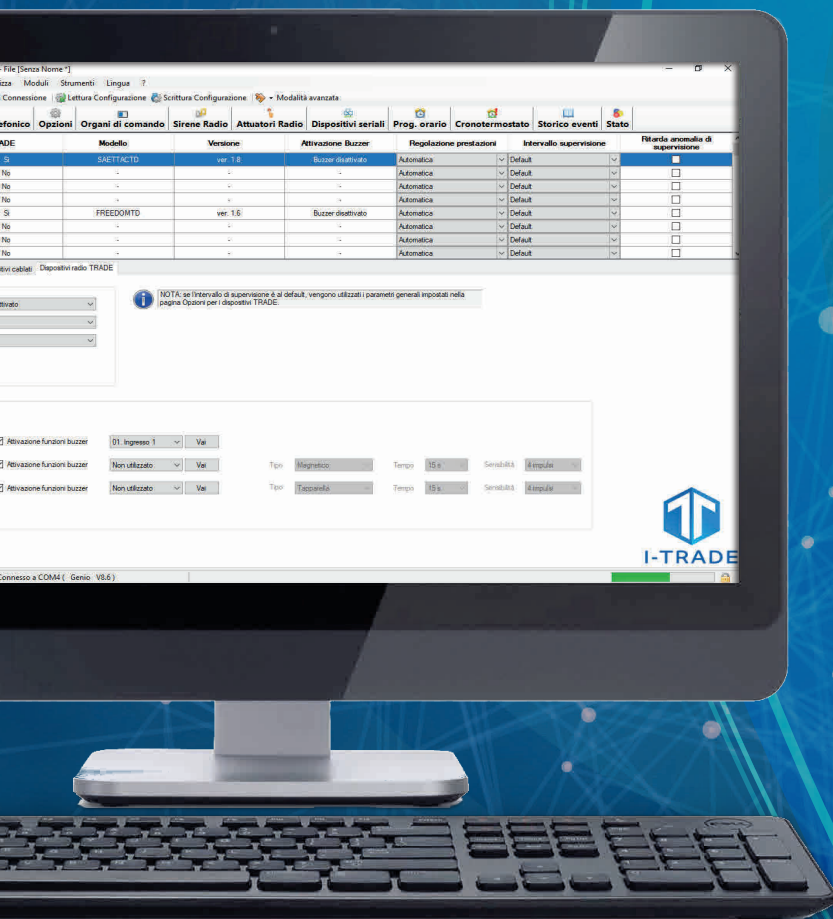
- File [Senza Nome \*]

izza Moduli Strumenti Lingua ?

Connessione | Lettura Configurazione | Scrittura Configurazione | Modalità avanzata

efonico | Opzioni | Organi di comando | Sirene Radio | Attuatori Radio | Dispositivi seriali | Prog. orario | Cronotermostato | Storico eventi | Stato

| ADE | Modello | Versione | Attivazione Buzzer | Regolazione prestazioni | Intervallo supervisione | Ritarda anomalia di supervisione |
|---|---|---|---|---|---|---|
| Si | SAETTACTD | ver. 1.8 | Buzzer disattivato | Automatica | Default | |
| No | - | - | - | Automatica | Default | |
| No | - | - | - | Automatica | Default | |
| No | - | - | - | Automatica | Default | |
| Si | FREEDOMTD | ver. 1.6 | Buzzer disattivato | Automatica | Default | |
| No | - | - | - | Automatica | Default | |
| No | - | - | - | Automatica | Default | |
| No | - | - | - | Automatica | Default | |

tivi cablati | Dispositivi radio TRADE

ttivato

NOTA: se l'intervallo di supervisione è al default, vengono utilizzati i parametri generali impostati nella pagina Opzioni per i dispositivi TRADE.

Attivazione funzioni buzzer 01. Ingresso 1 Vai

Attivazione funzioni buzzer Non utilizzato Vai Tipo Magnetico Tempo 15 s Sensibilità 4 impulsi

Attivazione funzioni buzzer Non utilizzato Vai Tipo Tapparella Tempo 15 s Sensibilità 4 impulsi

I-TRADE

Connesso a COM4 ( Genio V8.6 )